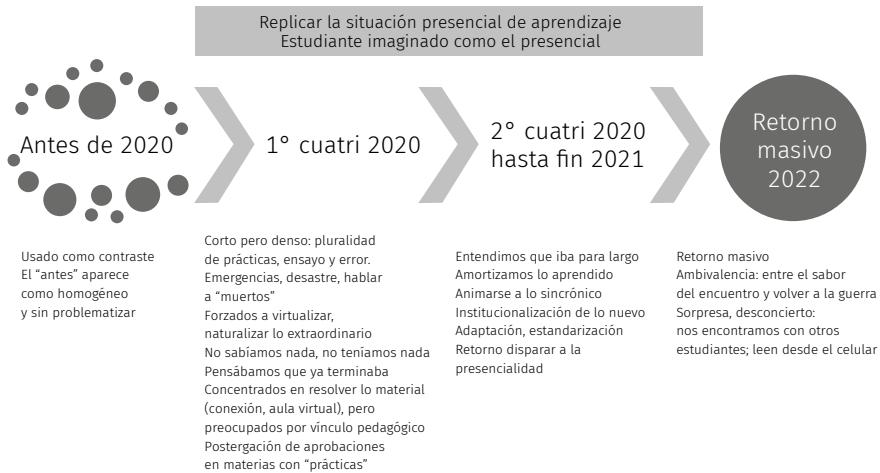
Replicar la situación presencial de aprendizaje
Estudiante imaginado como el presencial

Antes de 2020

1° cuatri 2020

2° cuatri 2020
hasta fin 2021

Retorno
masivo
2022

Usado como contraste
El "antes" aparece
como homogéneo
y sin problematizar

Corto pero denso: pluralidad
de prácticas, ensayo y error.
Emergencias, desastre, hablar
a "muertos"
Forzados a virtualizar,
naturalizar lo extraordinario
No sabíamos nada, no teníamos nada
Pensábamos que ya terminaba
Concentrados en resolver lo material
(conexión, aula virtual), pero
preocupados por vínculo pedagógico
Postergación de aprobaciones
en materias con "prácticas"

Entendimos que iba para largo
Amortizamos lo aprendido
Animarse a lo sincrónico
Institucionalización de lo nuevo
Adaptación, estandarización
Retorno disparar a la
presencialidad

Retorno masivo
Ambivalencia: entre el sabor
del encuentro y volver a la guerra
Sorpresa, desconcierto:
nos encontramos con otros
estudiantes; leen desde el celular